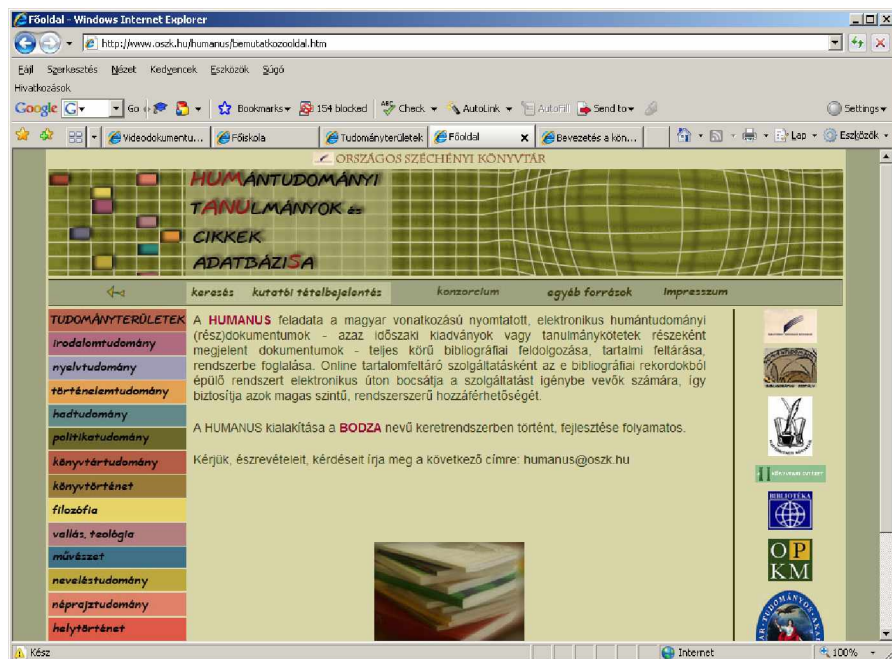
Főoldal - Windows Internet Explorer

http://www.oszk.hu/humanus/bemutatkozooldal.htm

Fájl Szerkesztés Nézet Kedvencek Eszközök Súgó

Hivatkozások

Google Go Bookmarks 154 blocked Check AutoLink AutoFill Send to Settings

Videodokumentu... Főiskola Tudományterületek Főoldal Bevezetés a kön... Lap Eszközök

ORSZÁGOS SZÉCHÉNYI KÖNYVTÁR

HUMÁNTUDOMÁNYI TANULMÁNYOK és CIKKEK ADATBÁZISA

keresés kutatói tételbejelentés konzorcium egyéb források impresszum

TUDOMÁNYTERÜLETEK
irodalomtudomány
nyelvtudomány
történelemtudomány
hadtudomány
politikatudomány
könyvtártudomány
könyvtörténet
filozófia
vallás, teológia
művészet
neveléstudomány
néprajztudomány
helytörténet

A HUMANUS feladata a magyar vonatkozású nyomtatott, elektronikus humántudományi (rész)dokumentumok - azaz időszaki kiadványok vagy tanulmánykötetek részeként megjelent dokumentumok - teljes körű bibliográfiai feldolgozása, tartalmi feltárása, rendszerbe foglalása. Online tartalomfeltáró szolgáltatásként az e bibliográfiai rekordokból épülő rendszert elektronikus úton bocsátja a szolgáltatást igénybe vevők számára, így biztosítja azok magas szintű, rendszerszerű hozzáférhetőségét.

A HUMANUS kialakítása a BODZA nevű keretrendszerben történt, fejlesztése folyamatos.

Kérjük, észrevételeit, kérdéseit írja meg a következő címre: humanus@oszk.hu

BIBLIOTÉKA

OPKM

Kész Internet 100%